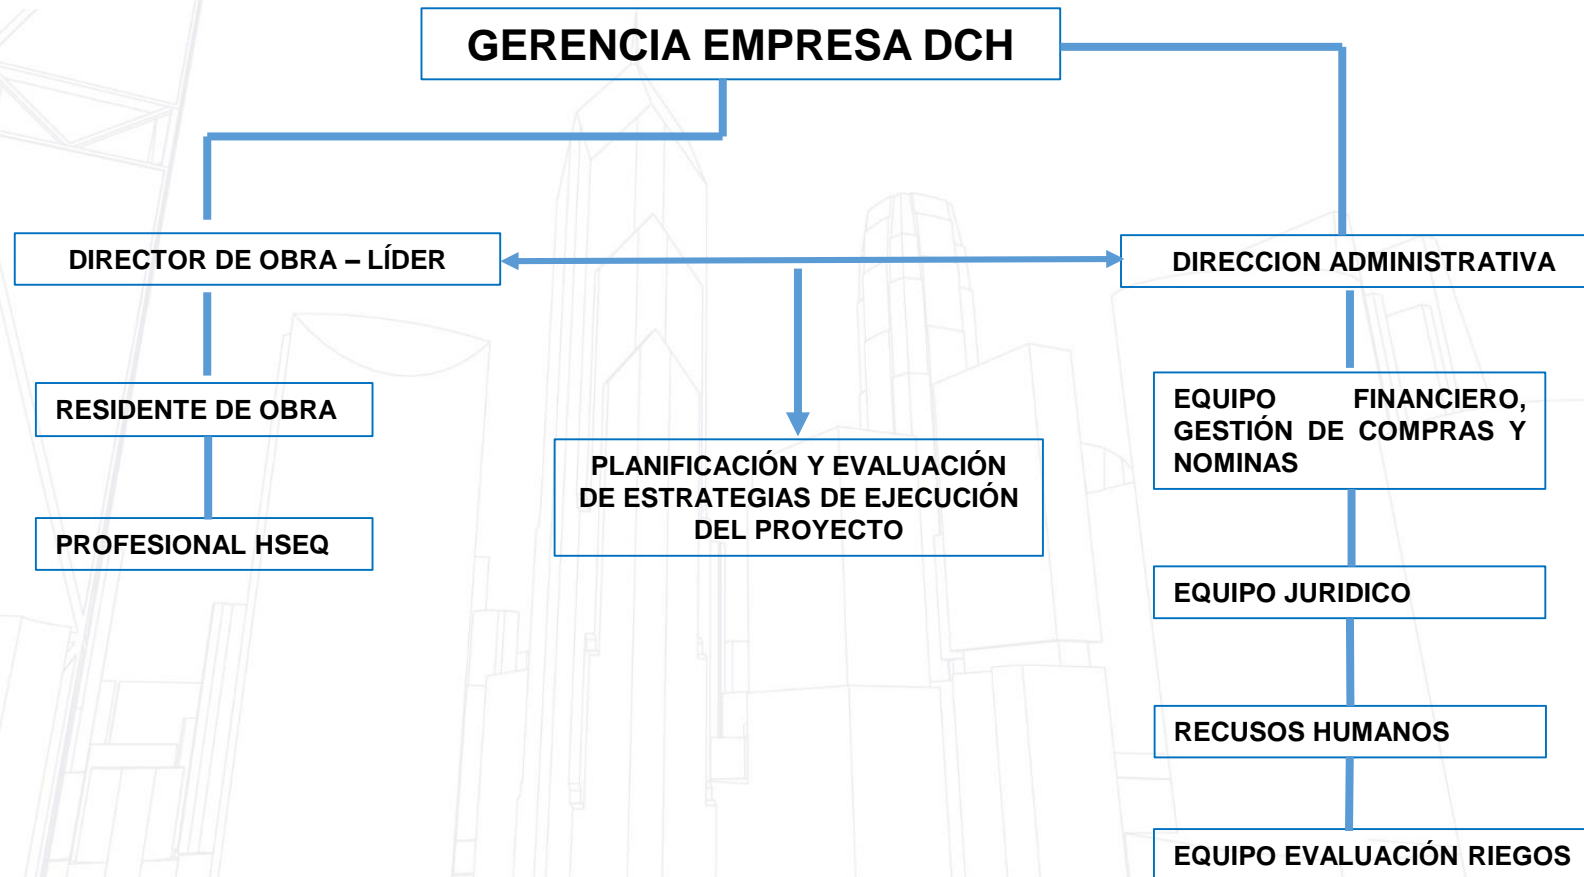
GERENCIA EMPRESA DCH

DIRECTOR DE OBRA – LÍDER

DIRECCION ADMINISTRATIVA

RESIDENTE DE OBRA

PROFESIONAL HSEQ

PLANIFICACIÓN Y EVALUACIÓN DE ESTRATEGIAS DE EJECUCIÓN DEL PROYECTO

EQUIPO FINANCIERO, GESTIÓN DE COMPRAS Y NOMINAS

EQUIPO JURIDICO

RECUSOS HUMANOS

EQUIPO EVALUACIÓN RIEGOS